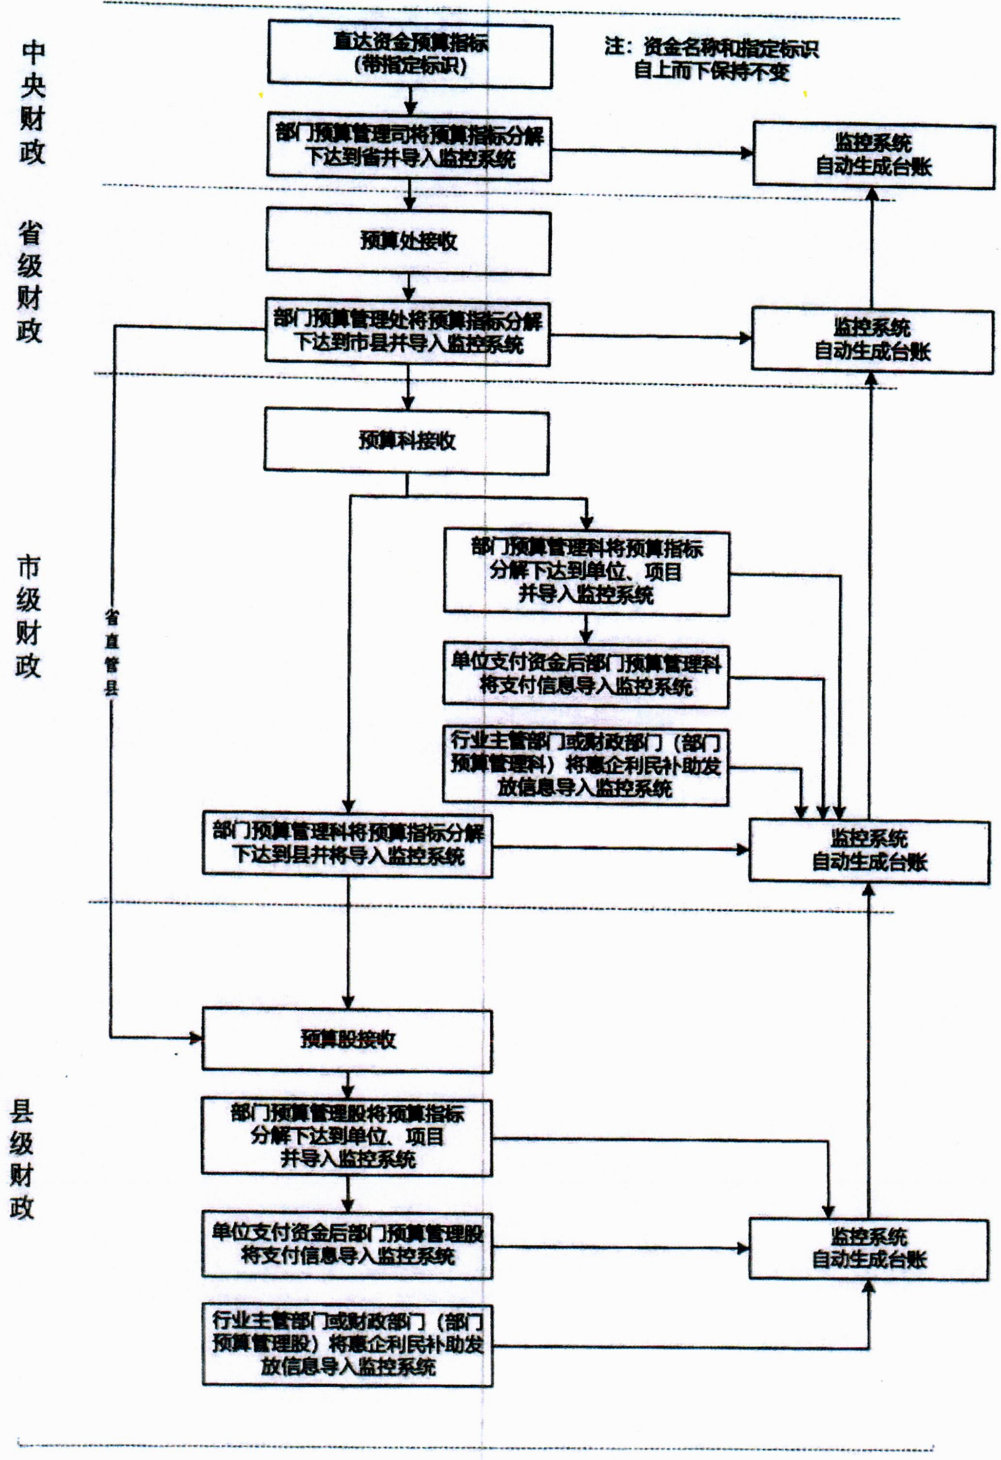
中央财政

直达资金预算指标（带指定标识）

注：资金名称和指定标识自上而下保持不变

部门预算管理司将预算指标分解下达到省并导入监控系统

监控系统自动生成台账

省级财政

预算处接收

部门预算管理处将预算指标分解下达到市县并导入监控系统

监控系统自动生成台账

预算科接收

市级财政

部门预算管理科将预算指标分解下达到单位、项目并导入监控系统

单位支付资金后部门预算管理科将支付信息导入监控系统

行业主管部门或财政部门（部门预算管理科）将惠企利民补助发放信息导入监控系统

省直管县

部门预算管理科将预算指标分解下达到县并将导入监控系统

监控系统自动生成台账

预算股接收

县级财政

部门预算管理股将预算指标分解下达到单位、项目并导入监控系统

单位支付资金后部门预算管理股将支付信息导入监控系统

监控系统自动生成台账

行业主管部门或财政部门（部门预算管理股）将惠企利民补助发放信息导入监控系统